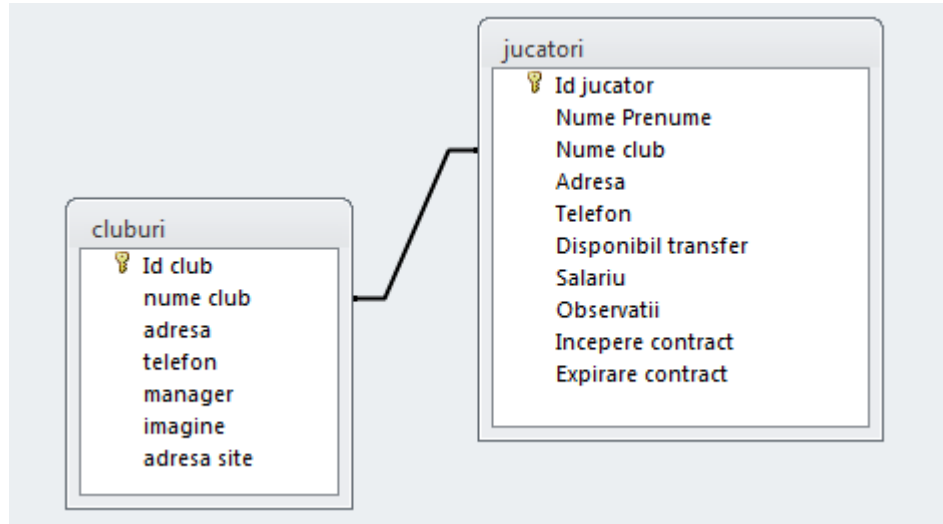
cluburi

Id club
nume club
adresa
telefon
manager
imagine
adresa site

jucatori

Id jucator
Nume Prenume
Nume club
Adresa
Telefon
Disponibil transfer
Salariu
Observatii
Incepere contract
Expirare contract